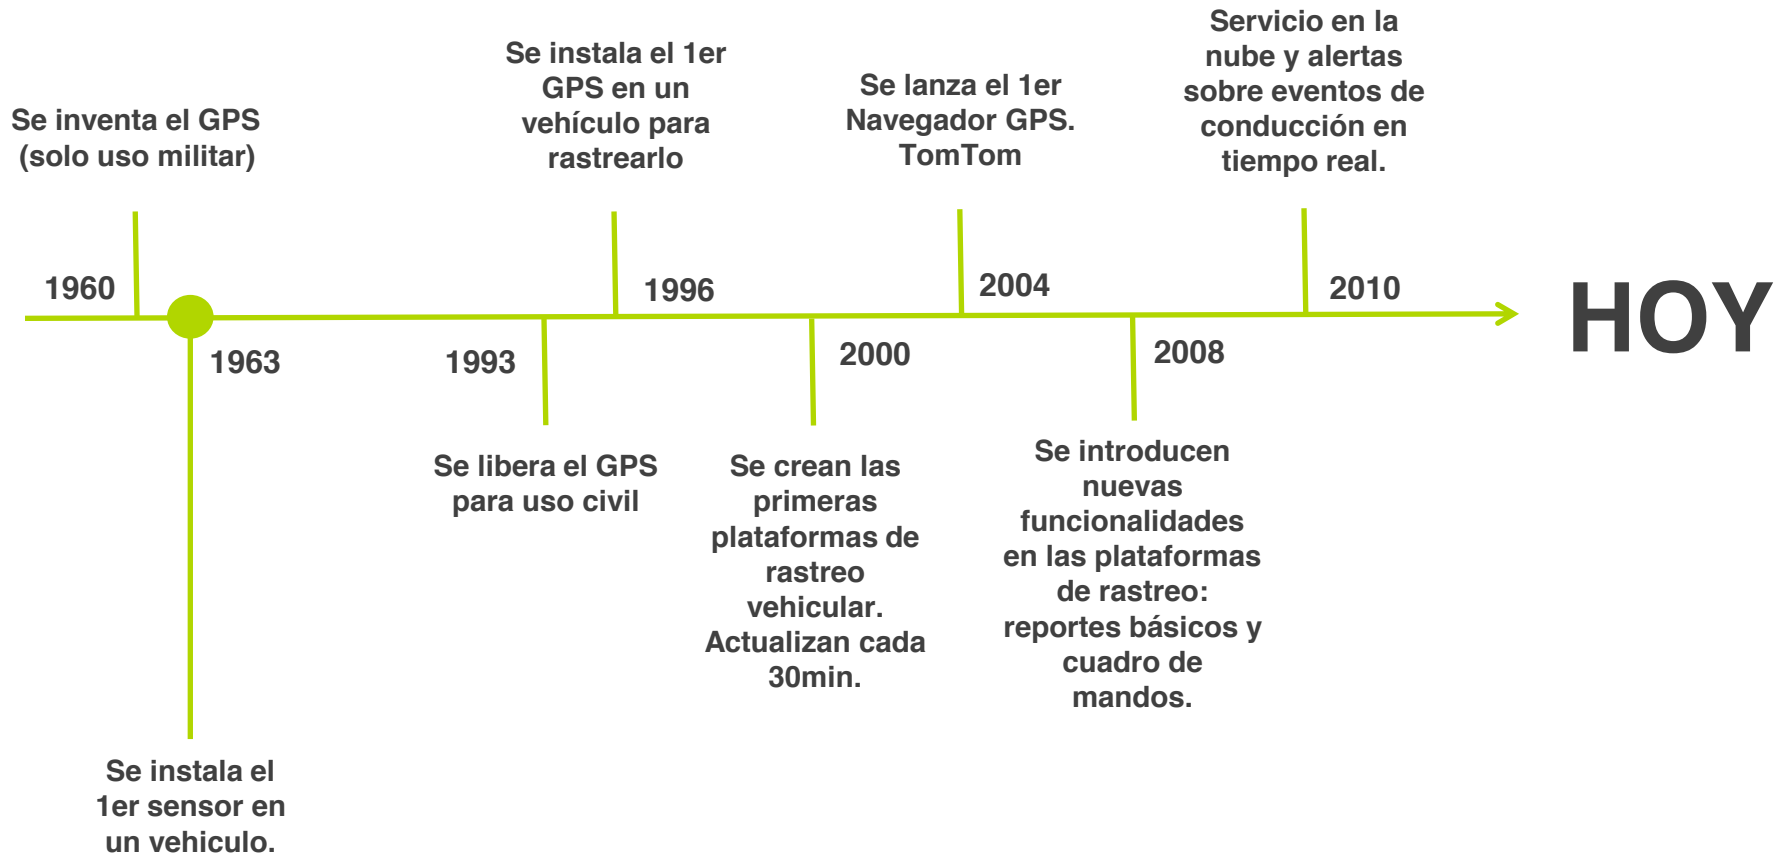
1960
Se inventa el GPS (solo uso militar)

1963
Se instala el 1er sensor en un vehiculo.

1993
Se libera el GPS para uso civil

1996
Se instala el 1er GPS en un vehículo para rastrearlo

2000
Se crean las primeras plataformas de rastreo vehicular. Actualizan cada 30min.

2004
Se lanza el 1er Navegador GPS. TomTom

2008
Se introducen nuevas funcionalidades en las plataformas de rastreo: reportes básicos y cuadro de mandos.

2010
Servicio en la nube y alertas sobre eventos de conducción en tiempo real.

HOY